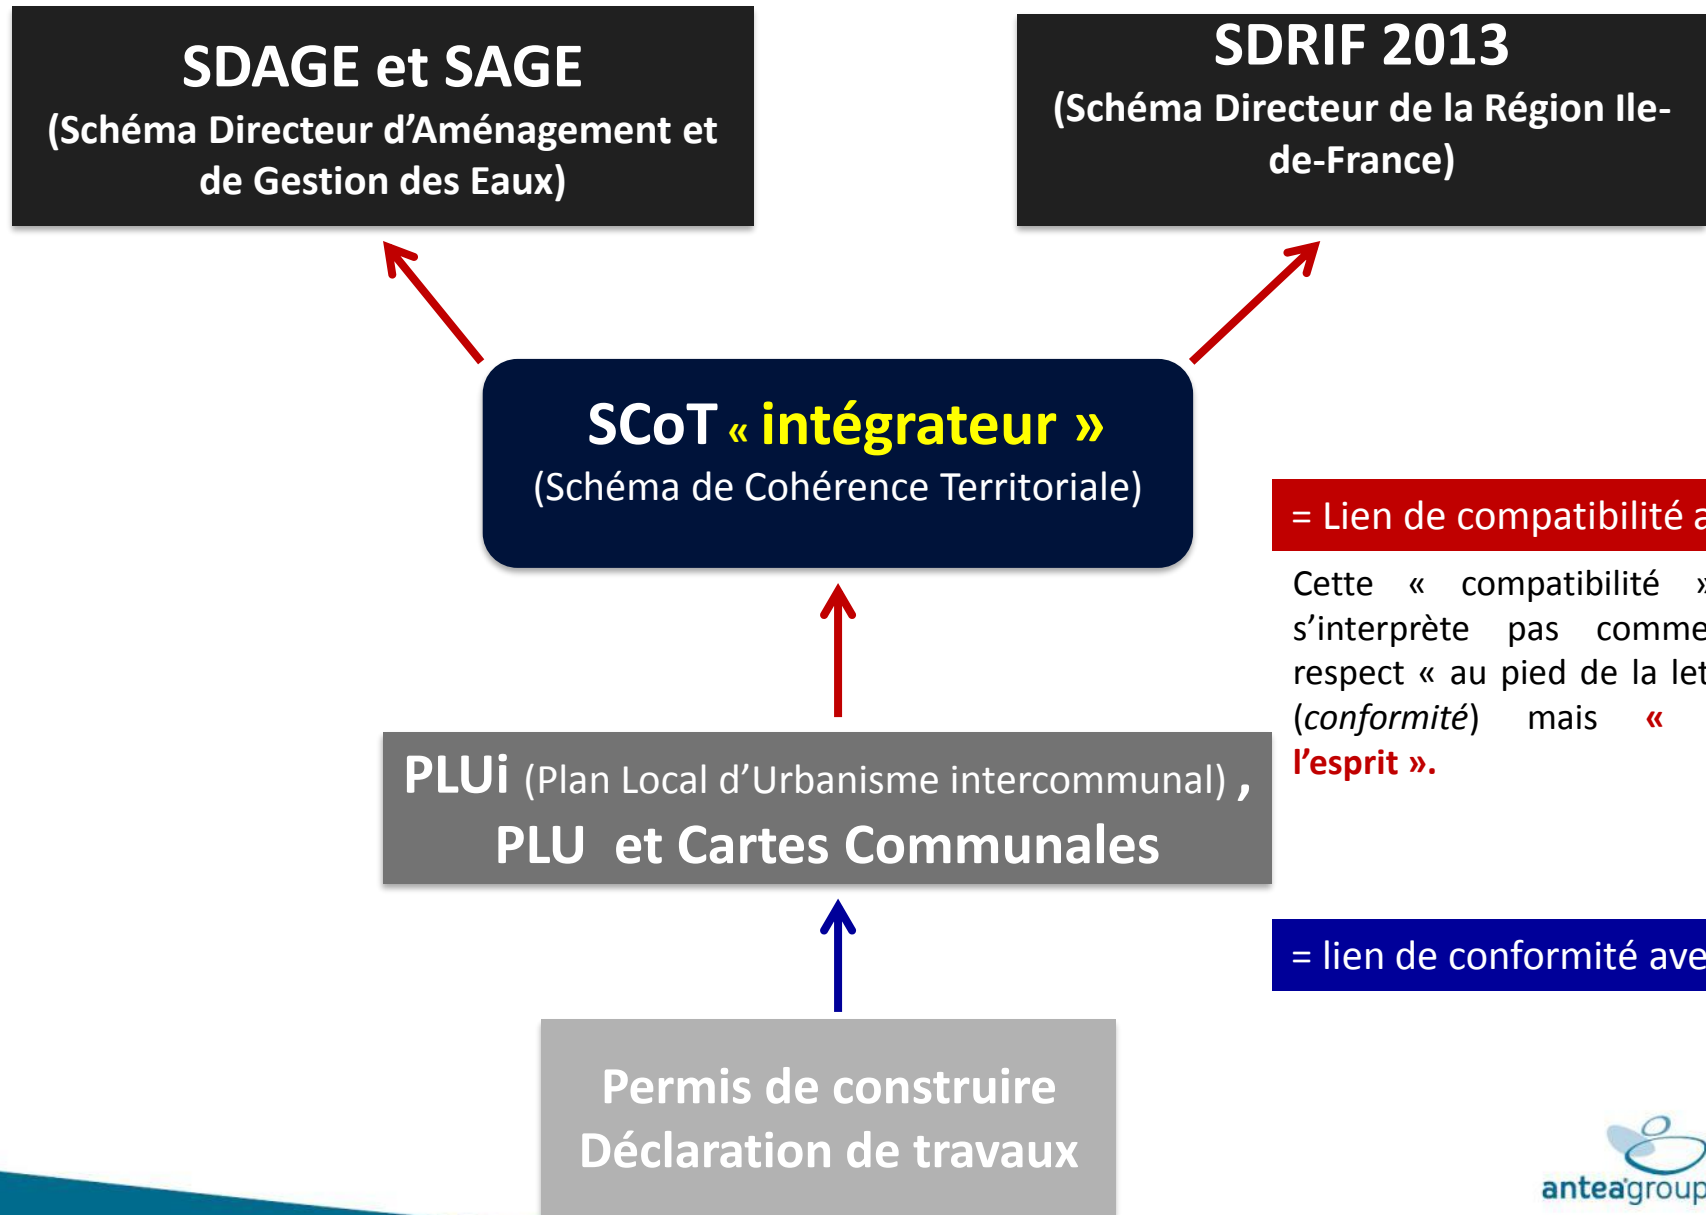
SDAGE et SAGE
(Schéma Directeur d'Aménagement et de Gestion des Eaux)

SDRIF 2013
(Schéma Directeur de la Région Ile-de-France)

SCoT « intégrateur »
(Schéma de Cohérence Territoriale)

= Lien de compatibilité a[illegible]

Cette « compatibilité » s'interprète pas comme respect « au pied de la let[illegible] (*conformité*) mais « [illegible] l'esprit ».

PLUi (Plan Local d'Urbanisme intercommunal) ,
PLU et Cartes Communales

= lien de conformité ave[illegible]

Permis de construire
Déclaration de travaux

anteagroup